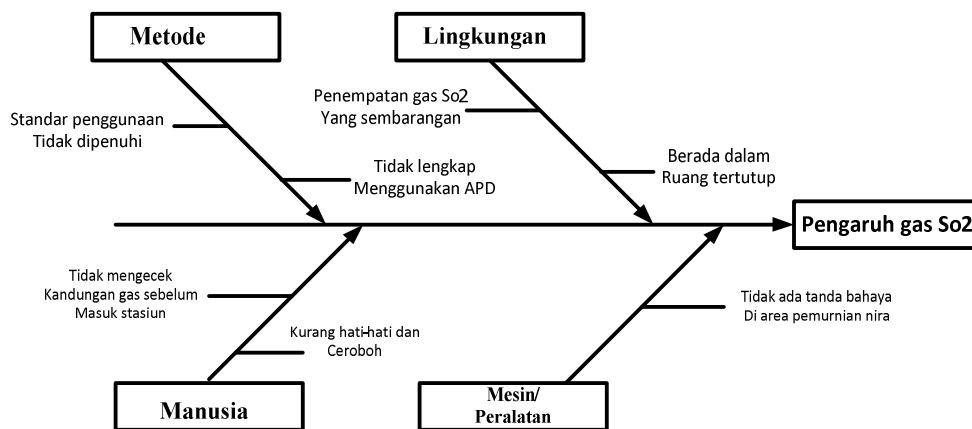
Metode

Lingkungan

Standar penggunaan Tidak dipenuhi

Tidak lengkap Menggunakan APD

Penempatan gas So2 Yang sembarangan

Berada dalam Ruang tertutup

Pengaruh gas So2

Tidak mengecek Kandungan gas sebelum Masuk stasiun

Kurang hati-hati dan Ceroboh

Tidak ada tanda bahaya Di area pemurnian nira

Manusia

Mesin/ Peralatan